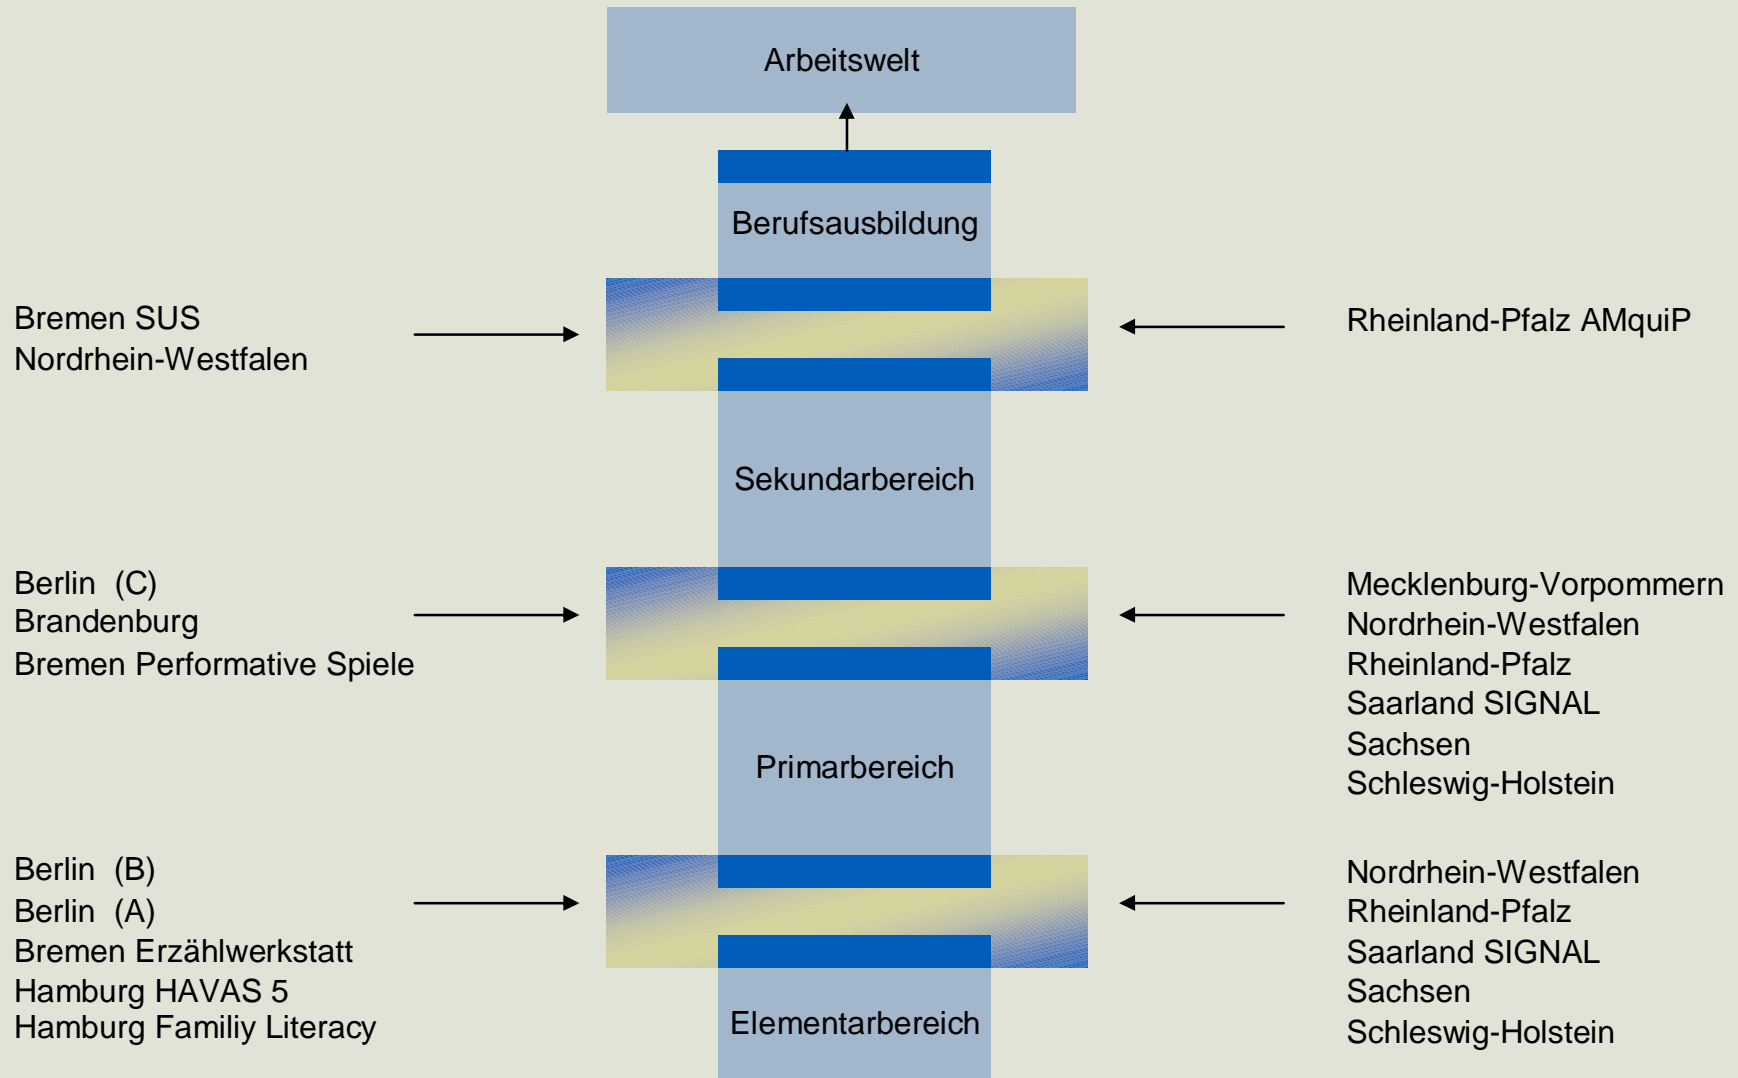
Arbeitswelt

Berufsausbildung

Bremen SUS
Nordrhein-Westfalen

Rheinland-Pfalz AMquiP

Sekundarbereich

Berlin (C)
Brandenburg
Bremen Performative Spiele

Mecklenburg-Vorpommern
Nordrhein-Westfalen
Rheinland-Pfalz
Saarland SIGNAL
Sachsen
Schleswig-Holstein

Primarbereich

Berlin (B)
Berlin (A)
Bremen Erzählwerkstatt
Hamburg HAVAS 5
Hamburg Familiy Literacy

Nordrhein-Westfalen
Rheinland-Pfalz
Saarland SIGNAL
Sachsen
Schleswig-Holstein

Elementarbereich